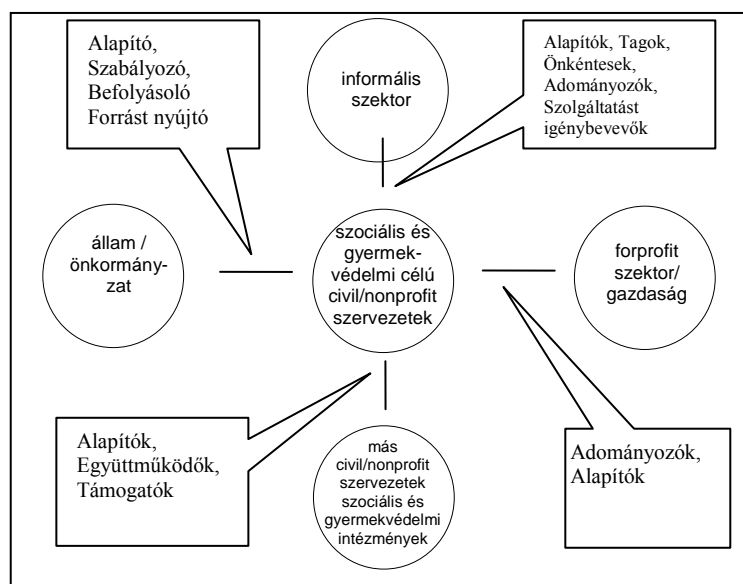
Alapító, Szabályozó, Befolyásoló Forrást nyújtó

informális szektor

Alapítók, Tagok, Önkéntesek, Adományozók, Szolgáltatást igénybevevők

állam / önkormányzat

szociális és gyermekvédelmi célú civil/nonprofit szervezetek

forprofit szektor/ gazdaság

Alapítók, Együttműködők, Támogatók

más civil/nonprofit szervezetek szociális és gyermekvédelmi intézmények

Adományozók, Alapítók